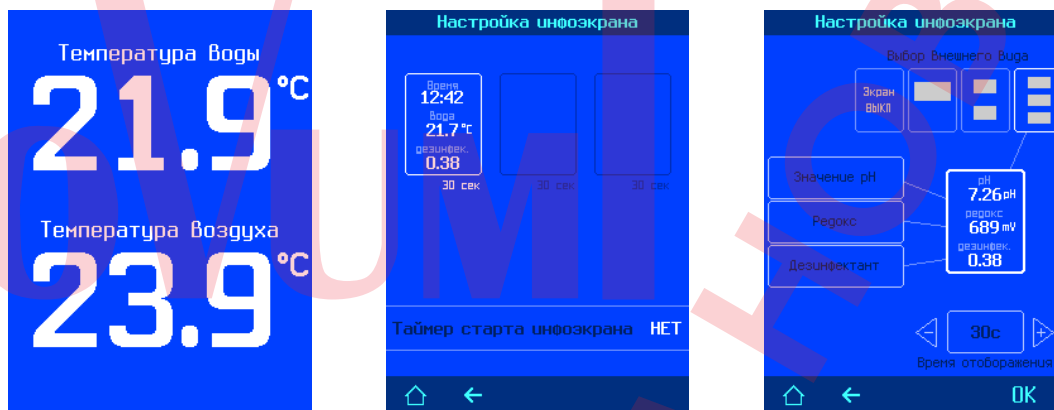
Температура Воды
21.9 °C
Температура Воздуха
23.9 °C

Настройка инфоэкрана
Время
12:42
Вода
21.7 °C
дезинфек.
0.38
30 сек
30 сек
30 сек
Таймер старта инфоэкрана НЕТ

Настройка инфоэкрана
Выбор Внешнего Вида
Экран ВЫКЛ
Значение pH
Редокс
Дезинфектант
pH
7.26 pH
редокс
689 mV
дезинфек.
0.38
30с
Время отображения
OK